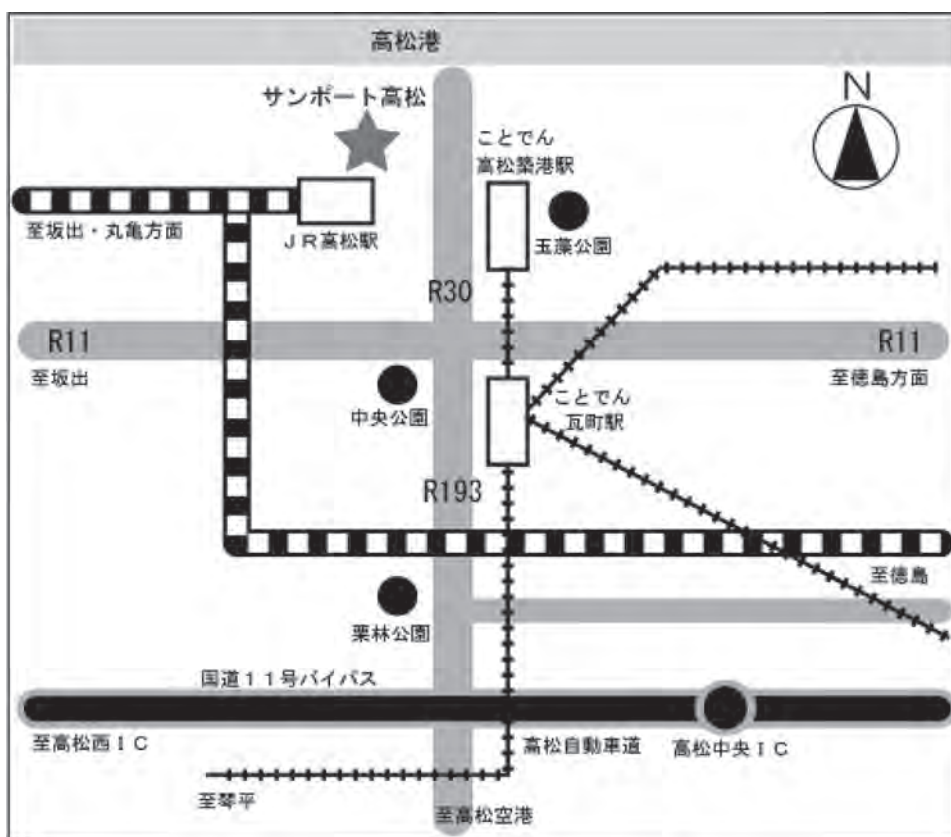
高松港

サンポート高松

N

ことでん
高松築港駅

至坂出・丸亀方面

ＪＲ高松駅

玉藻公園

R30

R11

R11

至坂出

至徳島方面

中央公園

ことでん
瓦町駅

R193

至徳島

栗林公園

国道１１号バイパス

至高松西ＩＣ

高松自動車道

高松中央ＩＣ

至琴平

至高松空港